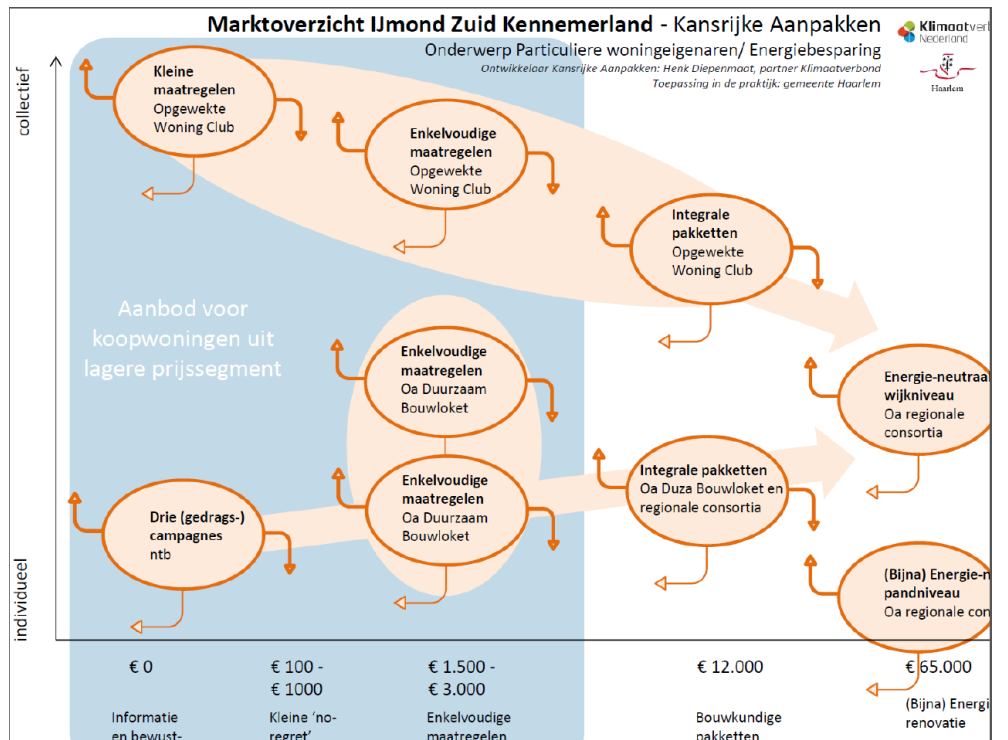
**Marktoverzicht IJmond Zuid Kennemerland** - Kansrijke Aanpakken

Onderwerp Particuliere woningeigenaren/ Energiebesparing

Ontwikkelaar Kansrijke Aanpakken: Henk Diepenmaat, partner Klimaatverbond

Toepassing in de praktijk: gemeente Haarlem

Klimaatverb Nederland

Haarlem

collectief

individueel

**Kleine maatregelen** Opgewekte Woning Club

**Enkelvoudige maatregelen** Opgewekte Woning Club

**Integrale pakketten** Opgewekte Woning Club

Aanbod voor koopwoningen uit lagere prijssegment

**Enkelvoudige maatregelen** Oa Duurzaam Bouwloket

**Energie-neutraal wijkniveau** Oa regionale consortia

**Drie (gedrags-) campagnes** ntb

**Enkelvoudige maatregelen** Oa Duurzaam Bouwloket

**Integrale pakketten** Oa Duza Bouwloket en regionale consortia

**(Bijna) Energie-n pandniveau** Oa regionale con

€ 0

€ 100 - € 1000

€ 1.500 - € 3.000

€ 12.000

€ 65.000

Informatie en bewust-

Kleine 'no-regret'

Enkelvoudige maatregelen

Bouwkundige pakketten

(Bijna) Energi renovatie